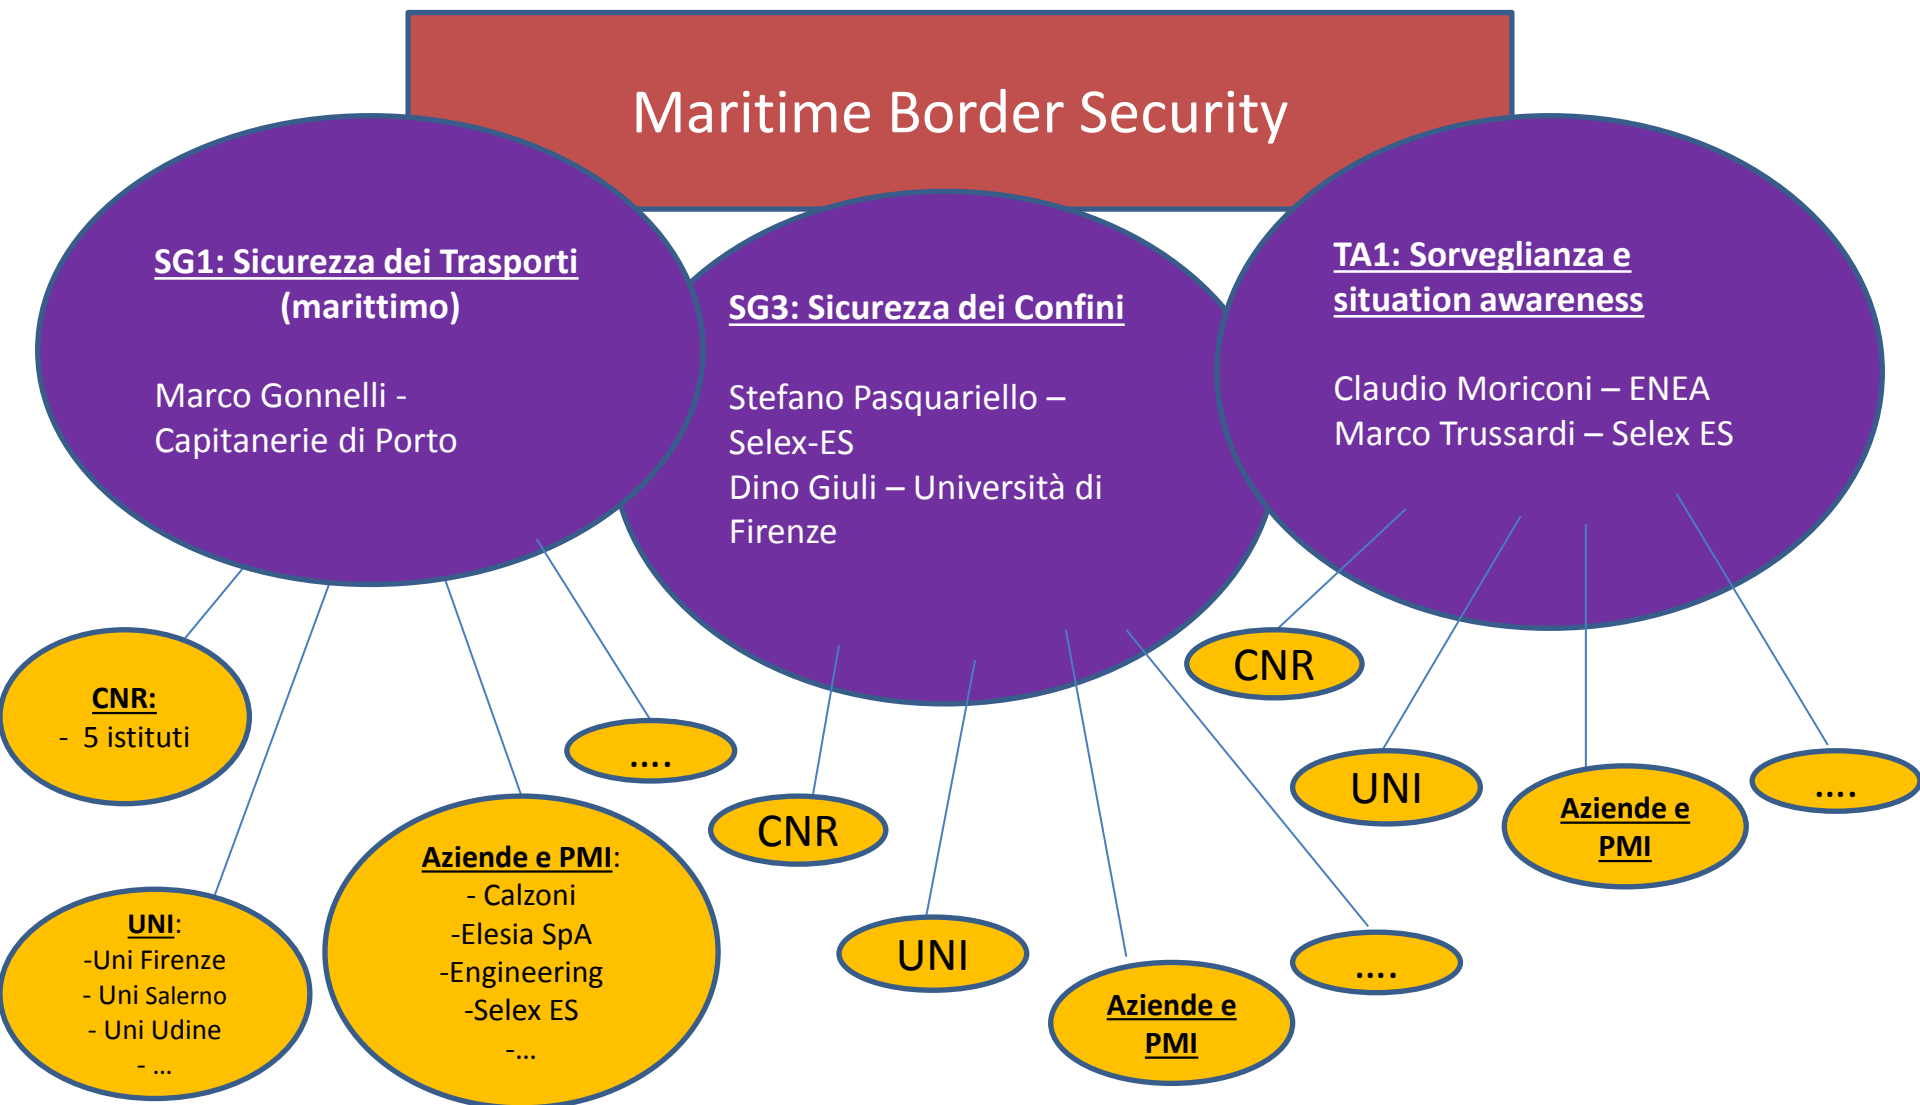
Maritime Border Security

SG1: Sicurezza dei Trasporti (marittimo)

Marco Gonnelli - Capitanerie di Porto

SG3: Sicurezza dei Confini

Stefano Pasquariello – Selex-ES
Dino Giuli – Università di Firenze

TA1: Sorveglianza e situation awareness

Claudio Moriconi – ENEA
Marco Trussardi – Selex ES

CNR:
- 5 istituti

....

UNI:
-Uni Firenze
- Uni Salerno
- Uni Udine
- ...

Aziende e PMI:
- Calzoni
-Elesia SpA
-Engineering
-Selex ES
-...

CNR

UNI

Aziende e PMI

....

CNR

UNI

Aziende e PMI

....